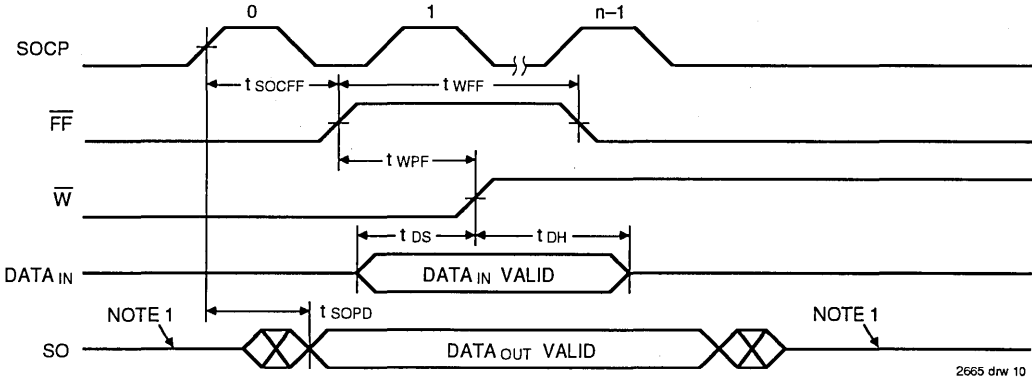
0

1

n–1

SOCP

$t_{SOCFF}$

$t_{WFF}$

$\overline{FF}$

$t_{WPF}$

$\overline{W}$

$t_{DS}$

$t_{DH}$

$DATA_{IN}$

$DATA_{IN}$ VALID

NOTE 1

$t_{SOPD}$

NOTE 1

SO

$DATA_{OUT}$ VALID

2665 drw 10